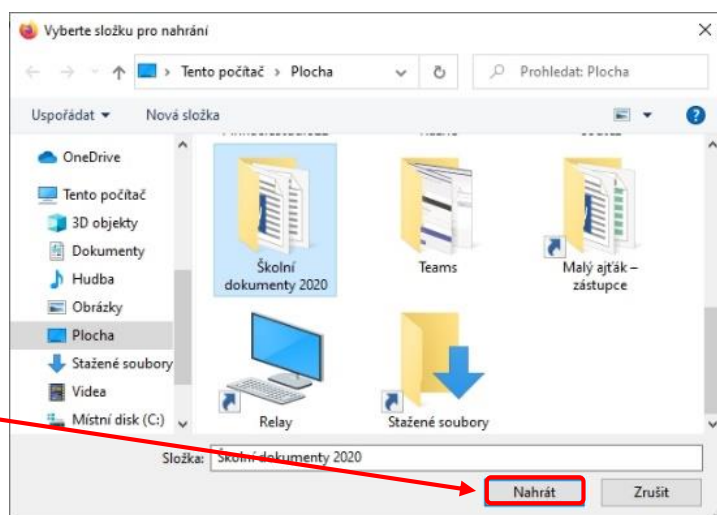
Vyberte složku pro nahrání

Tento počítač › Plocha

Prohledat: Plocha

Uspořádat ▾ Nová složka

OneDrive
Tento počítač
3D objekty
Dokumenty
Hudba
Obrázky
Plocha
Stažené soubory
Videa
Místní disk (C:)

Školní dokumenty 2020
Teams
Malý ajťák – zástupce
Relay
Stažené soubory

Složka: Školní dokumenty 2020

Nahrát
Zrušit